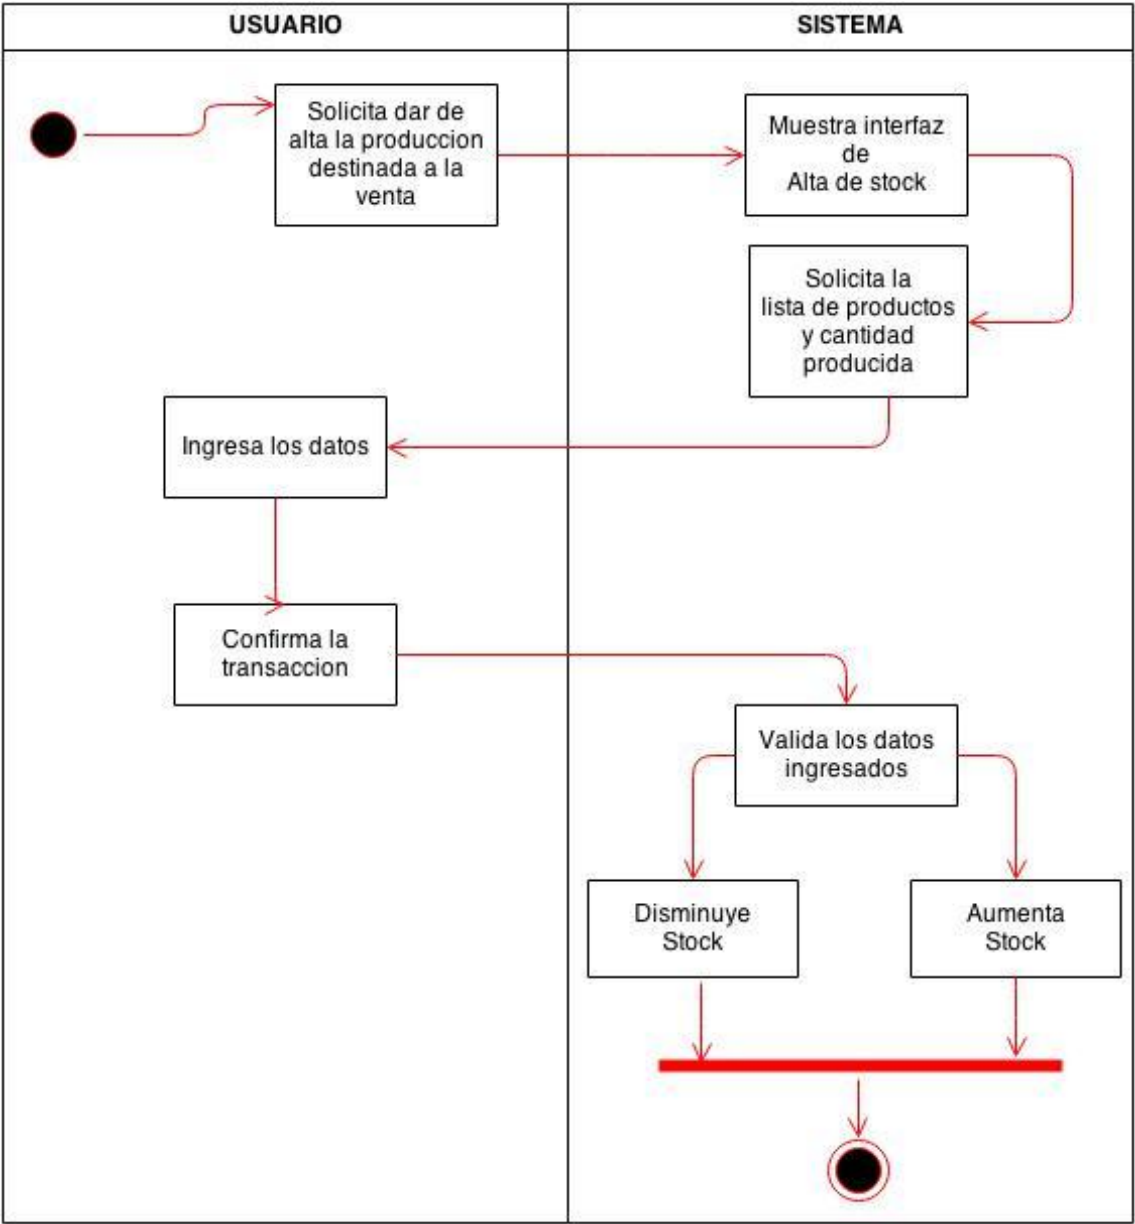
| USUARIO | SISTEMA |
|---|---|

Solicita dar de alta la produccion destinada a la venta

Muestra interfaz de Alta de stock

Solicita la lista de productos y cantidad producida

Ingresa los datos

Confirma la transaccion

Valida los datos ingresados

Disminuye Stock

Aumenta Stock